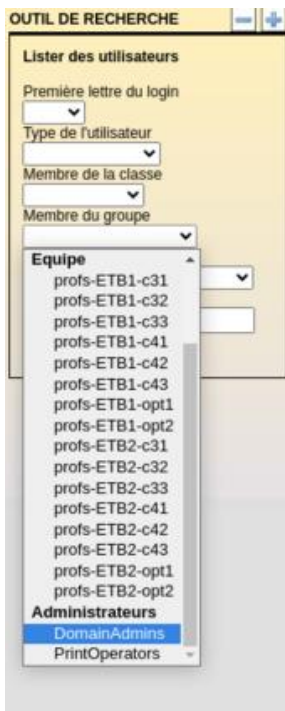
OUTIL DE RECHERCHE

Lister des utilisateurs

Première lettre du login

Type de l'utilisateur

Membre de la classe

Membre du groupe

Equipe
profs-ETB1-c31
profs-ETB1-c32
profs-ETB1-c33
profs-ETB1-c41
profs-ETB1-c42
profs-ETB1-c43
profs-ETB1-opt1
profs-ETB1-opt2
profs-ETB2-c31
profs-ETB2-c32
profs-ETB2-c33
profs-ETB2-c41
profs-ETB2-c42
profs-ETB2-c43
profs-ETB2-opt1
profs-ETB2-opt2
Administrateurs
DomainAdmins
PrintOperators